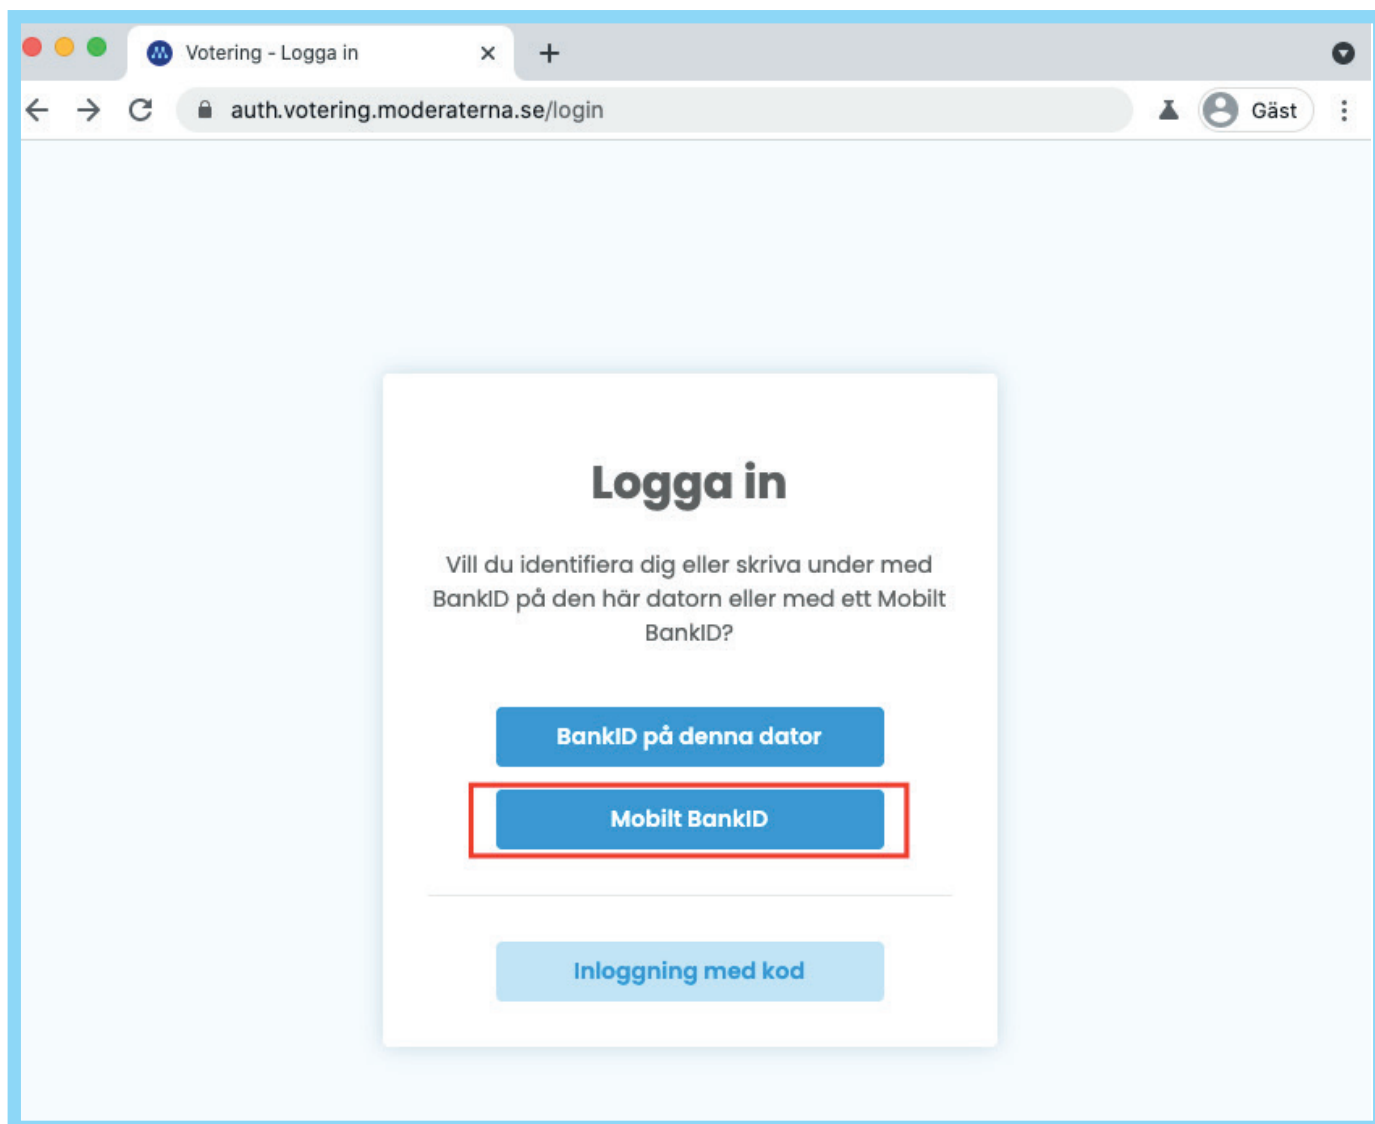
Votering - Logga in

auth.votering.moderaterna.se/login

Gäst

Logga in

Vill du identifiera dig eller skriva under med BankID på den här datorn eller med ett Mobilt BankID?

BankID på denna dator

Mobilt BankID

Inloggning med kod